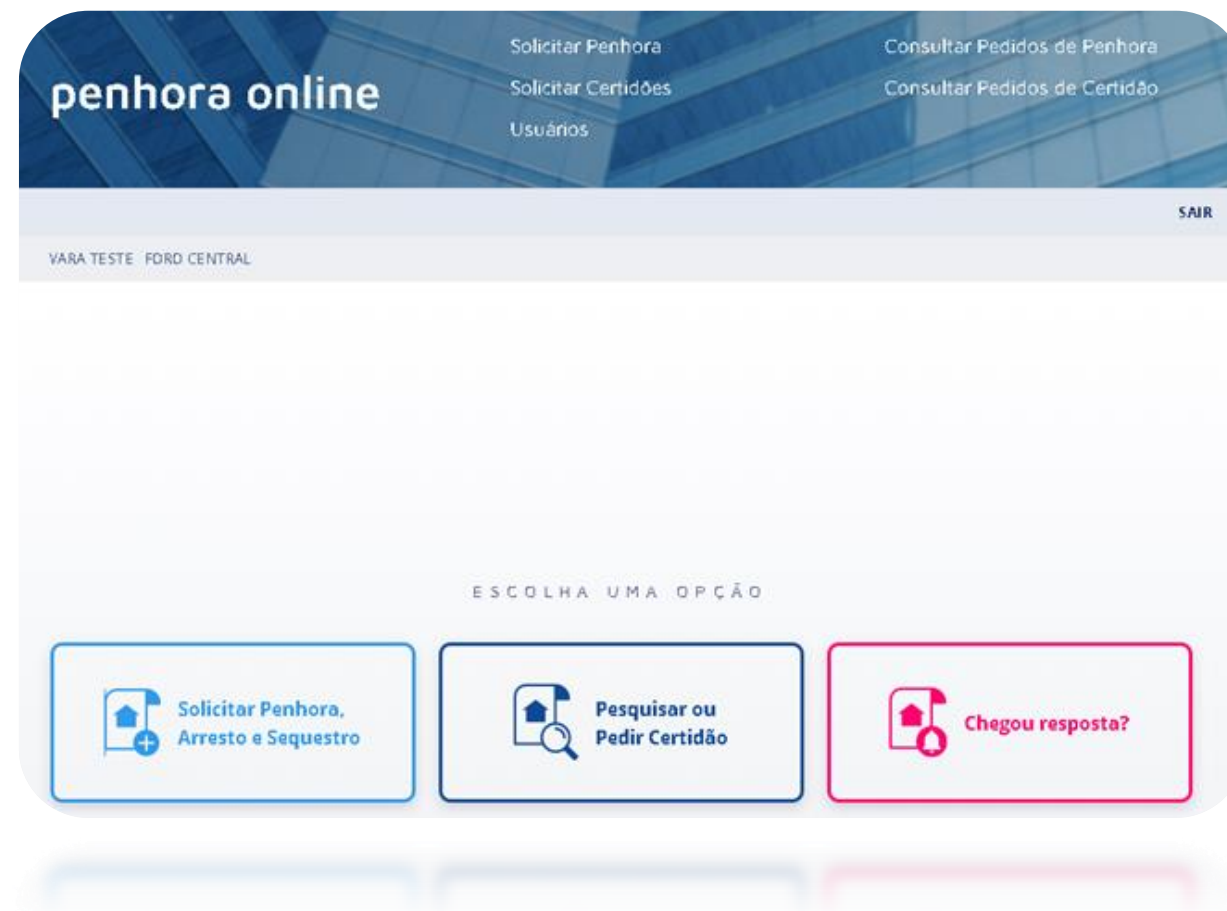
penhora online

Solicitar Penhora
Solicitar Certidões
Usuários

Consultar Pedidos de Penhora
Consultar Pedidos de Certidão

SAIR

VARA TESTE FORD CENTRAL

ESCOLHA UMA OPÇÃO

Solicitar Penhora, Arresto e Sequestro

Pesquisar ou Pedir Certidão

Chegou resposta?